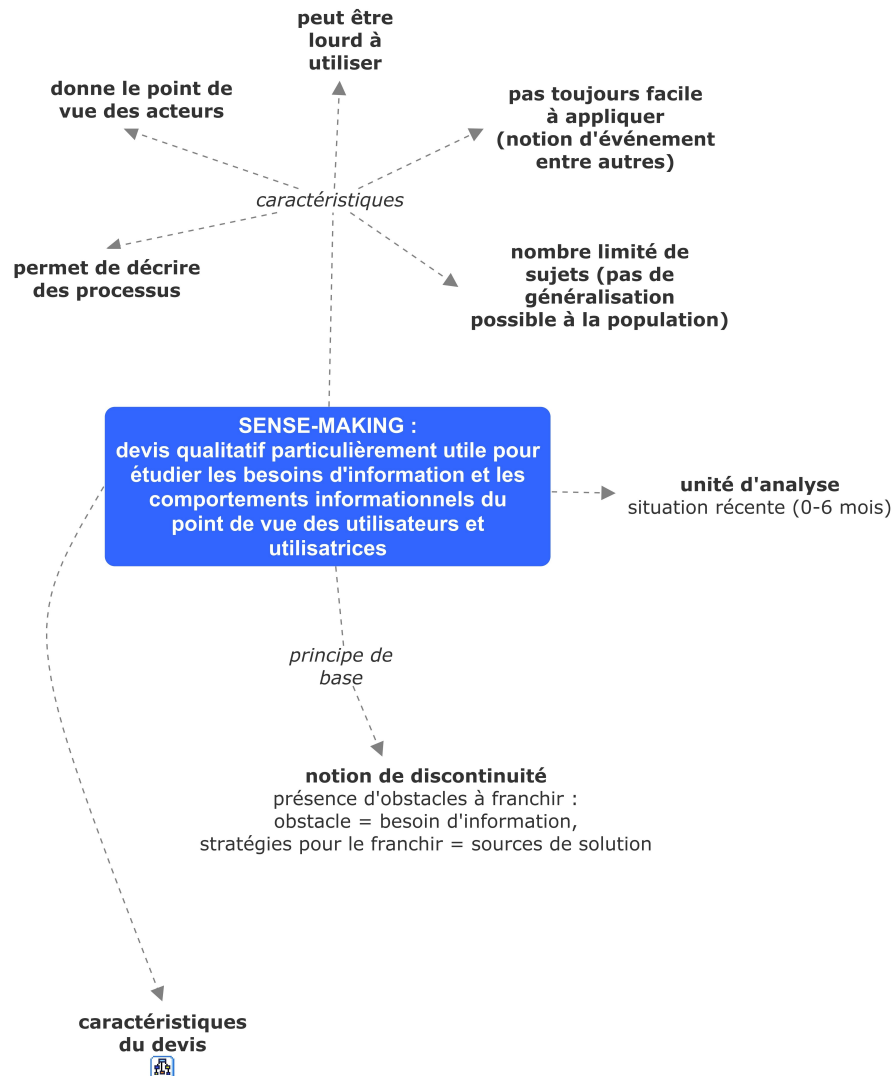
peut être lourd à utiliser

donne le point de vue des acteurs

pas toujours facile à appliquer (notion d'événement entre autres)

caractéristiques

permet de décrire des processus

nombre limité de sujets (pas de généralisation possible à la population)

SENSE-MAKING :
devis qualitatif particulièrement utile pour étudier les besoins d'information et les comportements informationnels du point de vue des utilisateurs et utilisatrices

unité d'analyse
situation récente (0-6 mois)

principe de base

notion de discontinuité
présence d'obstacles à franchir :
obstacle = besoin d'information,
stratégies pour le franchir = sources de solution

caractéristiques du devis